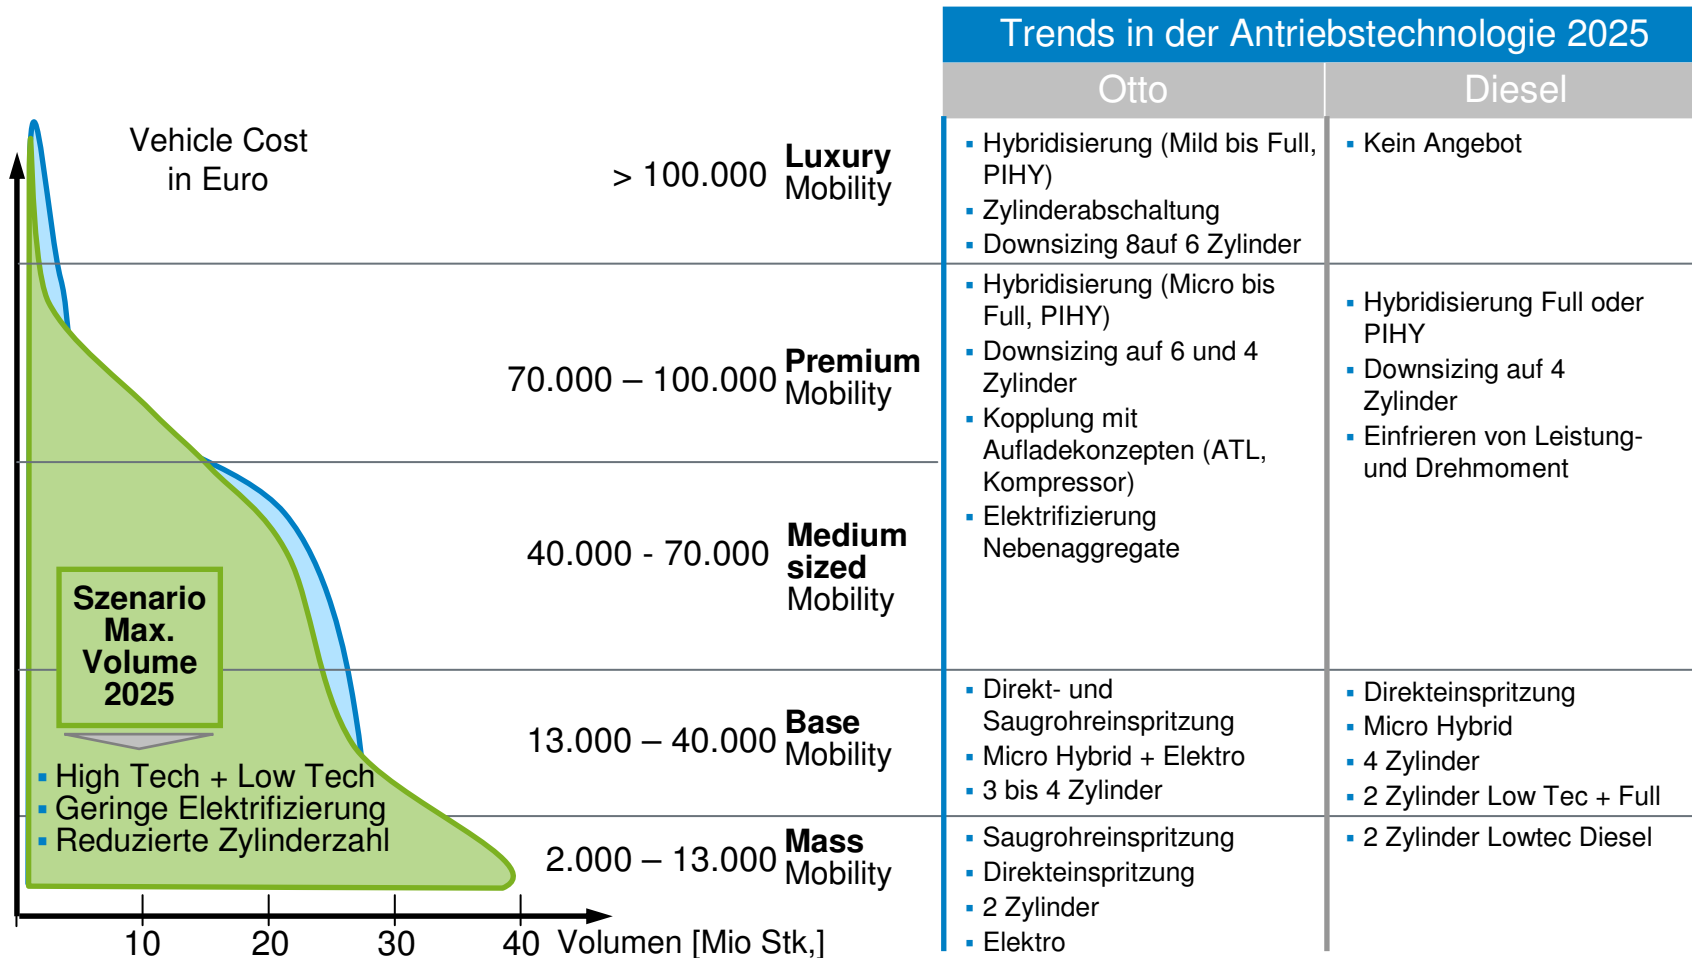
Trends in der Antriebstechnologie 2025

Vehicle Cost in Euro

> 100.000 **Luxury** Mobility

70.000 – 100.000 **Premium** Mobility

40.000 - 70.000 **Medium sized** Mobility

13.000 – 40.000 **Base** Mobility

2.000 – 13.000 **Mass** Mobility

**Szenario Max. Volume 2025**

- High Tech + Low Tech
- Geringe Elektrifizierung
- Reduzierte Zylinderzahl

10 20 30 40 Volumen [Mio Stk,]

| Otto | Diesel |
|---|---|
| ▪ Hybridisierung (Mild bis Full, PIHY) ▪ Zylinderabschaltung ▪ Downsizing 8auf 6 Zylinder | ▪ Kein Angebot |
| ▪ Hybridisierung (Micro bis Full, PIHY) ▪ Downsizing auf 6 und 4 Zylinder ▪ Kopplung mit Aufladekonzepten (ATL, Kompressor) ▪ Elektrifizierung Nebenaggregate | ▪ Hybridisierung Full oder PIHY ▪ Downsizing auf 4 Zylinder ▪ Einfrieren von Leistung- und Drehmoment |
| ▪ Direkt- und Saugrohreinspritzung ▪ Micro Hybrid + Elektro ▪ 3 bis 4 Zylinder | ▪ Direkteinspritzung ▪ Micro Hybrid ▪ 4 Zylinder ▪ 2 Zylinder Low Tec + Full |
| ▪ Saugrohreinspritzung ▪ Direkteinspritzung ▪ 2 Zylinder ▪ Elektro | ▪ 2 Zylinder Lowtec Diesel |